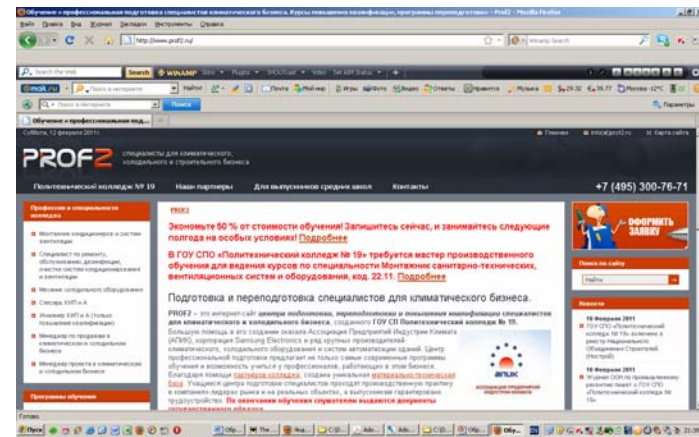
Обучение » профессиональная подготовка специалистов климатического бизнеса. Курсы повышения квалификации, программы переподготовки - PROF2 - Mozilla Firefox

Файл Правка Вид Журнал Закладки Инструменты Справка

http://www.prof2.ru/

Winamp Search

Search the web Search WINAMP

mail.ru Поиск в интернете Найти! Почта Мой мир Игры Фото Видео Ответы Нравится Музыка

Поиск в интернете Поиск Параметры

Обучение » профессиональная под...

Суббота, 12 февраля 2011г.

Главная Написать нам Карта сайта

PROF2 специалисты для климатического, холодильного и строительного бизнеса

Политехнический колледж № 19 Наши партнеры Для выпускников средних школ Контакты +7 (495) 300-76-71

Профессии и специальности колледжа

Монтажник кондиционеров и систем вентиляции

Специалист по ремонту, обслуживанию, дезинфекции, очистке систем кондиционирования и вентиляции

Механик холодильного оборудования

Специалист КИП и А

Инженер КИП и А (только повышение квалификации)

Менеджер по продажам в климатическом и холодильном бизнесе

Менеджер проекта в климатическом и холодильном бизнесе

Программы обучения

PROF2

Экономьте 50 % от стоимости обучения! Запишитесь сейчас, и занимайтесь следующие полгода на особых условиях! Подробнее

В ГОУ СПО «Политехнический колледж № 19» требуется мастер производственного обучения для ведения курсов по специальности Монтажник санитарно-технических, вентиляционных систем и оборудования, код. 22.11. Подробнее

Подготовка и переподготовка специалистов для климатического бизнеса.

PROF2 – это интернет-сайт центра подготовки, переподготовки и повышения квалификации специалистов для климатического и холодильного бизнеса, созданного ГОУ СП Политехнический колледж № 19. Большую помощь в его создании оказала Ассоциация Предприятий Индустрии Климата (АПИК), корпорация Samsung Electronics и ряд крупных производителей климатического, холодильного оборудования и систем автоматизации зданий. Центр профессиональной подготовки предлагает не только самые современные программы обучения и возможность учиться у профессионалов, работающих в этом бизнесе. Благодаря помощи партнеров колледжа, создана уникальная материально-техническая база. Учащиеся центра подготовки специалистов проходят производственную практику в компаниях-лидерах рынка и на реальных объектах, а выпускникам гарантировано трудоустройство. По окончании обучения слушателям выдаются документы государственного образца.

АПИК

ОФОРМИТЬ ЗАЯВКУ

Поиск по сайту

Найти

Новости

10 Февраля 2011
ГОУ СПО «Политехнический колледж № 19» включено в реестр Национального Объединения Строителей (Нострой)

10 Февраля 2011
Журнал ООН по промышленному развитию пишет о ГОУ СПО «Политехнический колледж № 19»

Готово

Пуск